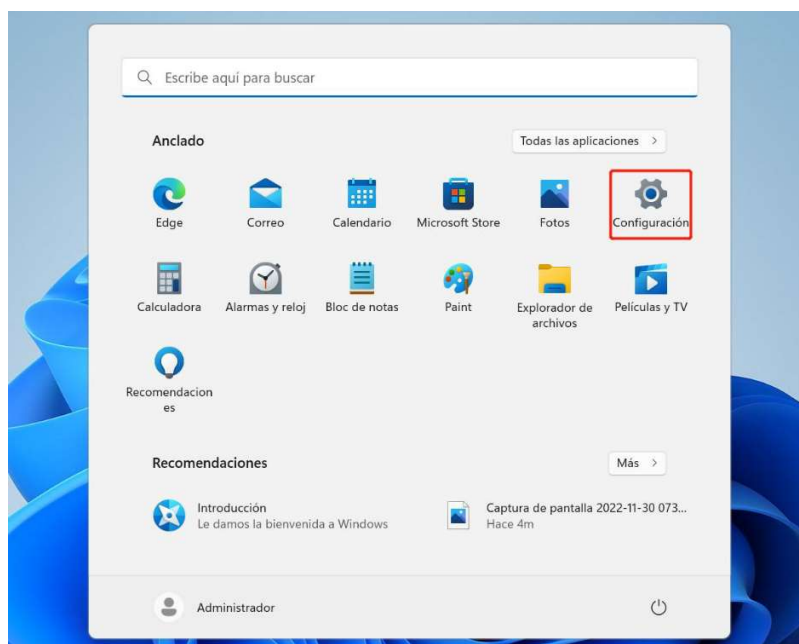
Escribe aquí para buscar

Anclado

Todas las aplicaciones >

Edge

Correo

Calendario

Microsoft Store

Fotos

Configuración

Calculadora

Alarmas y reloj

Bloc de notas

Paint

Explorador de archivos

Películas y TV

Recomendaciones

Recomendaciones

Más >

Introducción
Le damos la bienvenida a Windows

Captura de pantalla 2022-11-30 073...
Hace 4m

Administrador